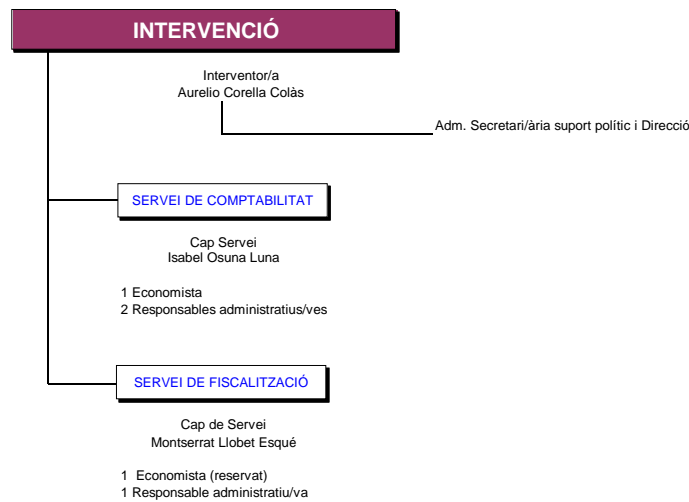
INTERVENCIÓ

Interventor/a
Aurelio Corella Colàs

Adm. Secretari/ària suport polític i Direcció

SERVEI DE COMPTABILITAT

Cap Servei
Isabel Osuna Luna

1 Economista
2 Responsables administratius/ves

SERVEI DE FISCALITZACIÓ

Cap de Servei
Montserrat Llobet Esqué

1 Economista (reservat)
1 Responsable administratiu/va